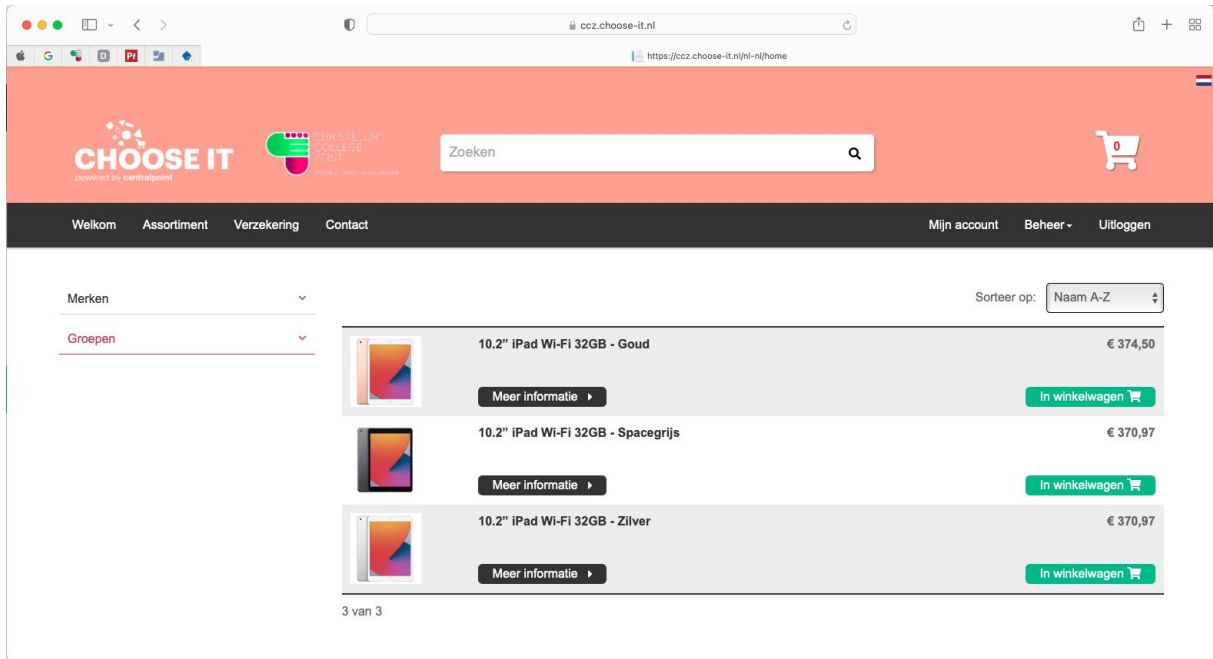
ccz.choose-it.nl

https://ccz.choose-it.nl/nl-nl/home

CHOOSE IT
powered by centralpoint

CHRISTELIJK COLLEGE ZEIST

Zoeken

0

Welkom Assortiment Verzekering Contact Mijn account Beheer Uitloggen

Merken

Groepen

Sorteer op: Naam A-Z

10.2" iPad Wi-Fi 32GB - Goud
€ 374,50
Meer informatie
In winkelwagen

10.2" iPad Wi-Fi 32GB - Spacegrijs
€ 370,97
Meer informatie
In winkelwagen

10.2" iPad Wi-Fi 32GB - Zilver
€ 370,97
Meer informatie
In winkelwagen

3 van 3